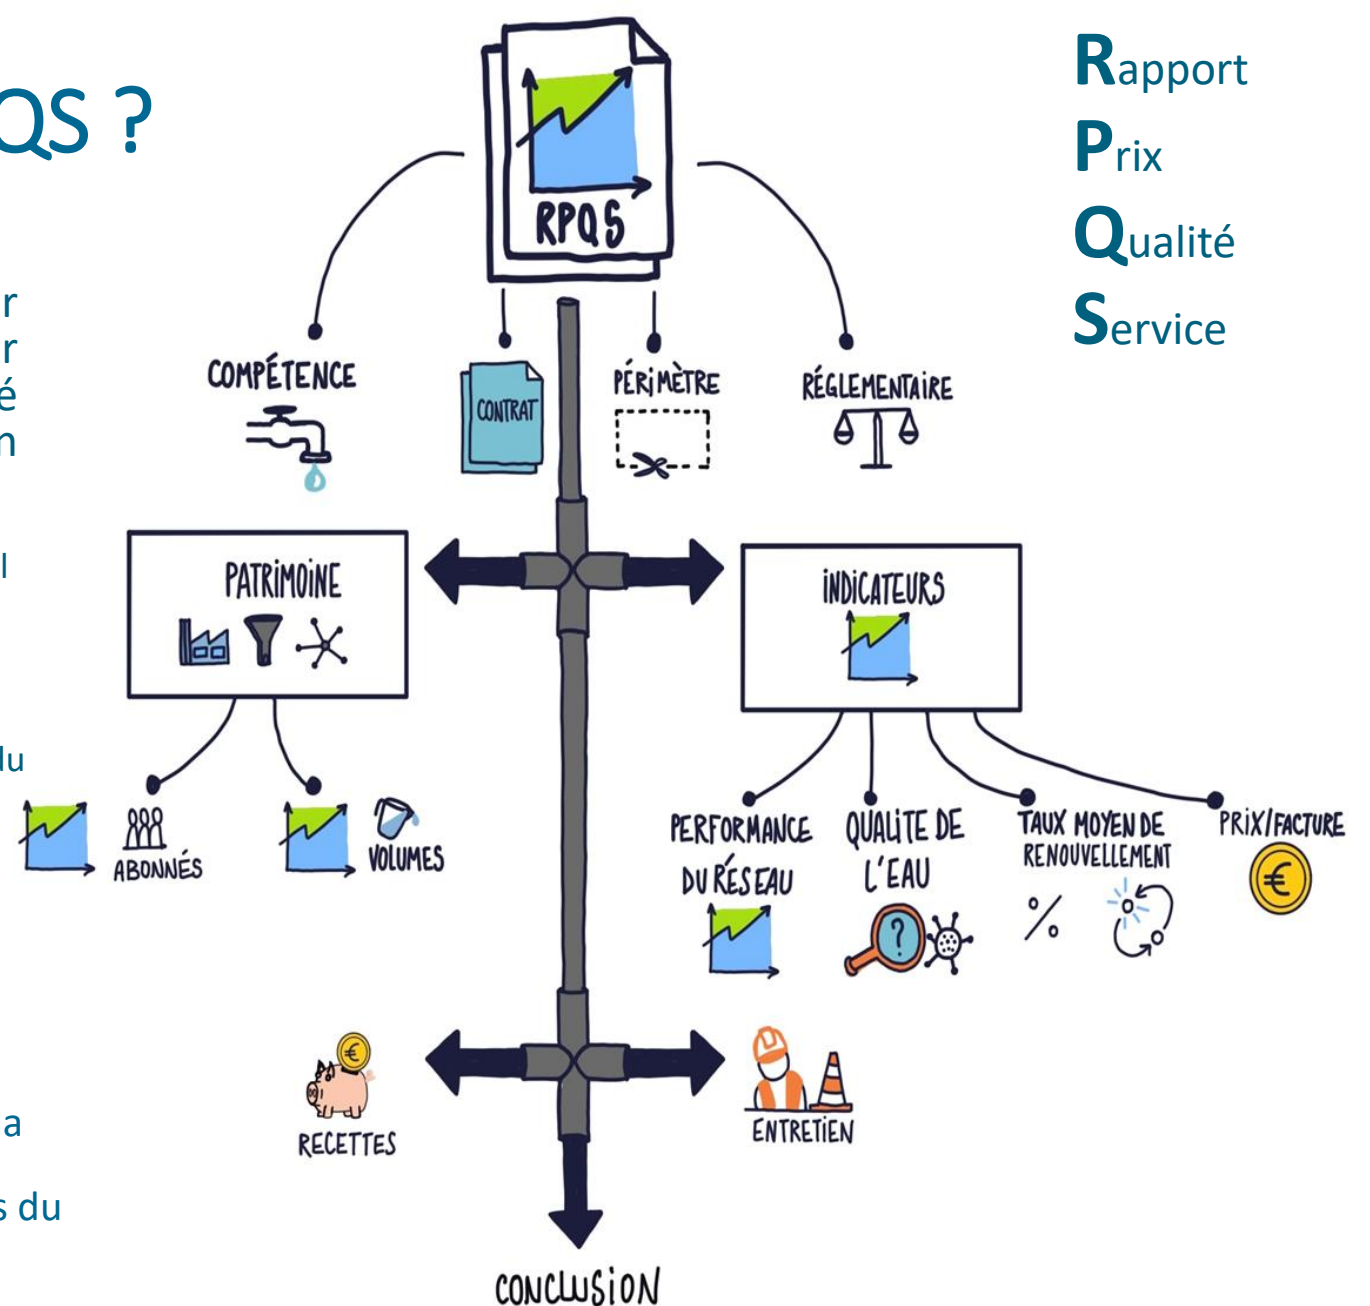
QS ?

r
r
é
n

l

lu

a

s du

RPQS

Rapport
Prix
Qualité
Service

COMPÉTENCE

CONTRAT

PÉRIMÈTRE

RÉGLEMENTAIRE

PATRIMOINE

INDICATEURS

ABONNÉS

VOLUMES

PERFORMANCE DU RÉSEAU

QUALITE DE L'EAU

TAUX MOYEN DE RENOUVELLEMENT

%

PRIX/FACTURE

€

€

RECETTES

ENTRETIEN

CONCLUSION